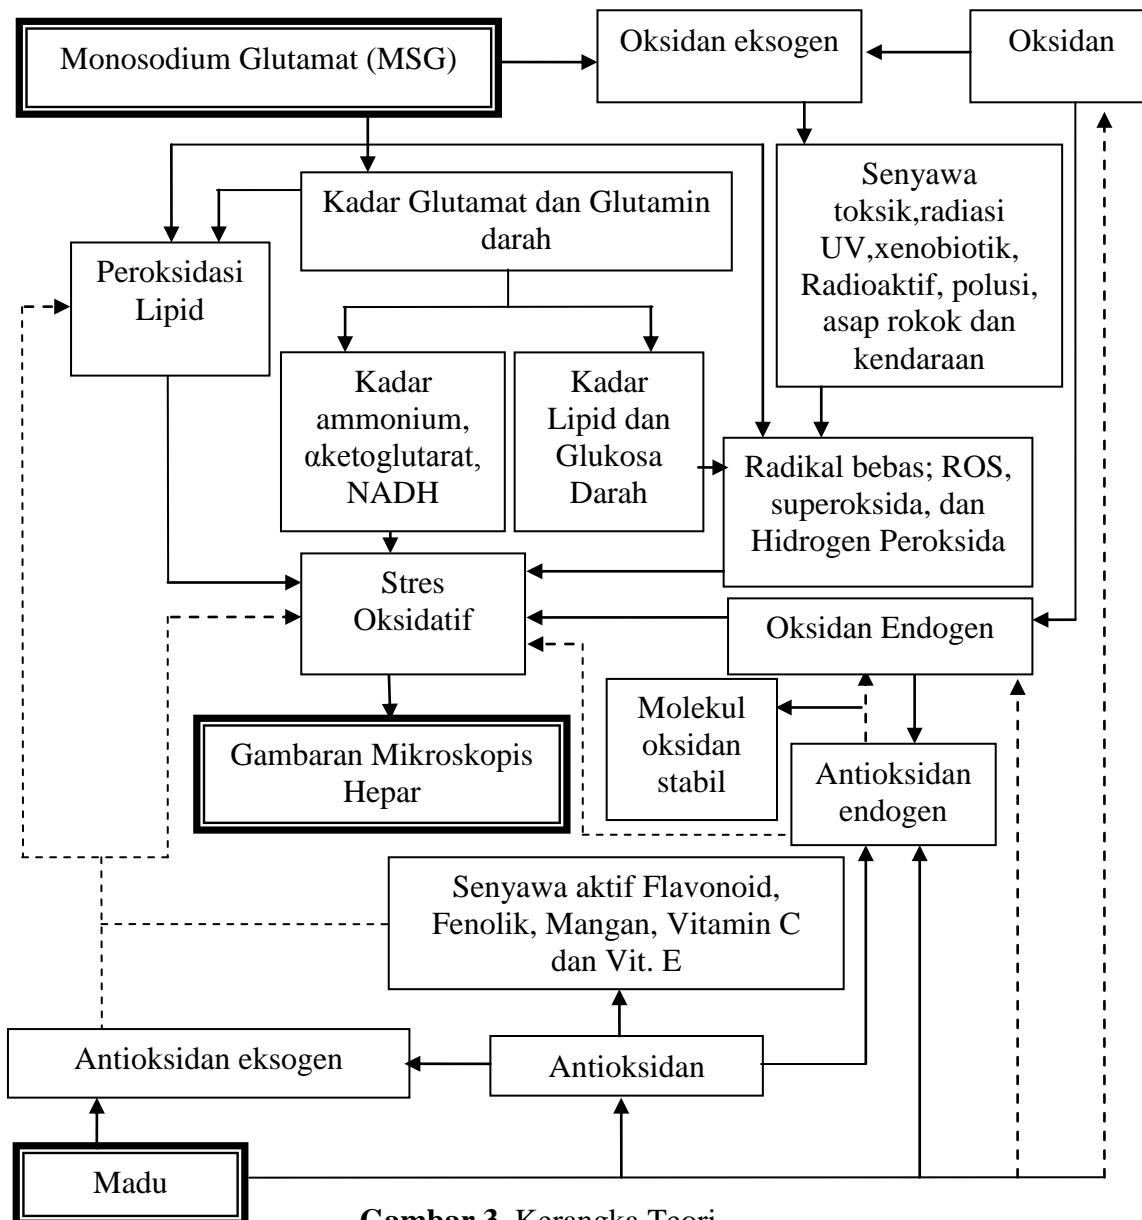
Monosodium Glutamat (MSG)

Oksidan eksogen

Oksidan

Kadar Glutamat dan Glutamin darah

Senyawa toksik,radiasi UV,xenobiotik, Radioaktif, polusi, asap rokok dan kendaraan

Peroksidasi Lipid

Kadar ammonium, αketoglutarat, NADH

Kadar Lipid dan Glukosa Darah

Radikal bebas; ROS, superoksida, dan Hidrogen Peroksida

Stres Oksidatif

Oksidan Endogen

Molekul oksidan stabil

Antioksidan endogen

Gambaran Mikroskopis Hepar

Senyawa aktif Flavonoid, Fenolik, Mangan, Vitamin C dan Vit. E

Antioksidan eksogen

Antioksidan

Madu

**Gambar 3.** Kerangka Teori